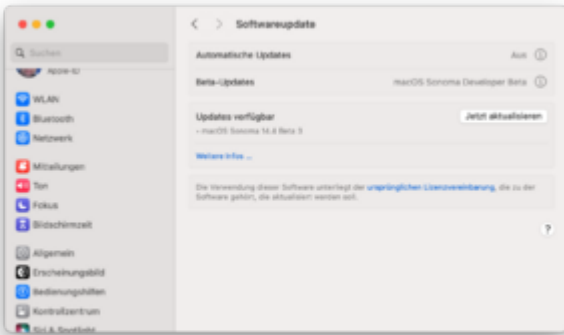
Softwareupdate

Suchen

Apple-ID

WLAN

Bluetooth

Netzwerk

Mitteilungen

Ton

Fokus

Bildschirmzeit

Allgemein

Erscheinungsbild

Bedienungshilfen

Kontrollzentrum

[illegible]

Automatische Updates

Aus

Beta-Updates

macOS Sonoma Developer Beta

Updates verfügbar

• macOS Sonoma 14.4 Beta 3

Jetzt aktualisieren

Weitere Infos ...

Die Verwendung dieser Software unterliegt der ursprünglichen Lizenzvereinbarung, die zu der Software gehört, die aktualisiert werden soll.

?